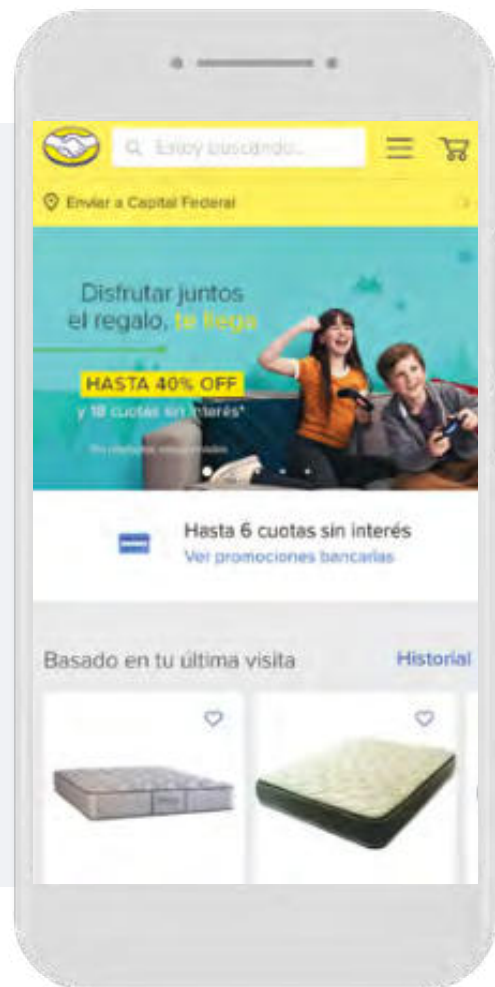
Estoy buscando...

Enviar a Capital Federal

Disfrutar juntos el regalo, te llega

HASTA 40% OFF

y 18 cuotas sin interés*

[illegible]

Hasta 6 cuotas sin interés

Ver promociones bancarias

Basado en tu última visita

Historial